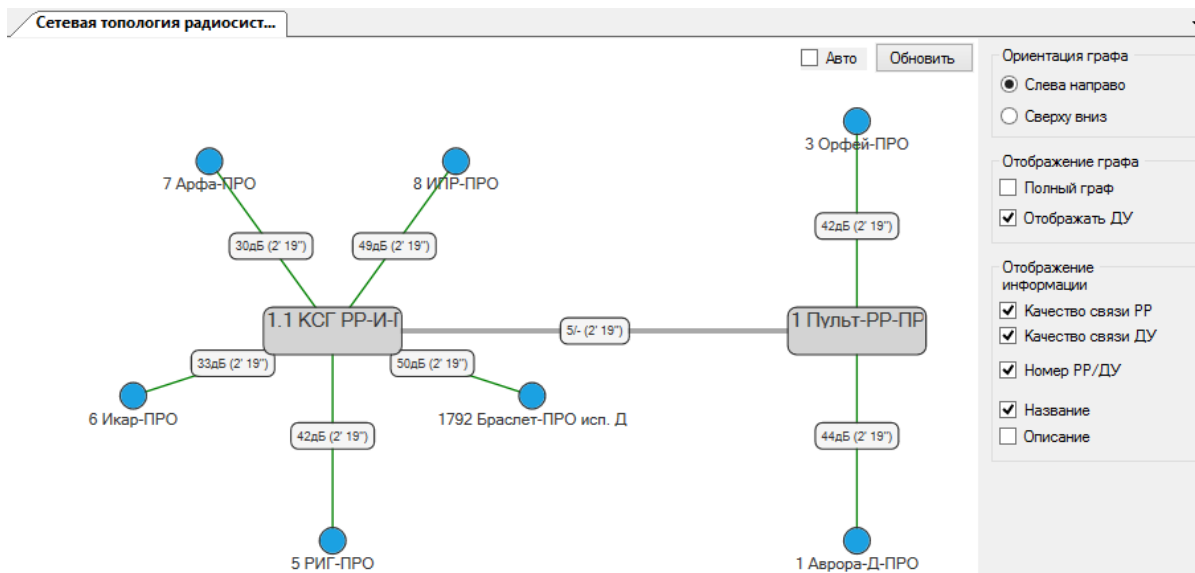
Сетевая топология радиосист...

Авто
Обновить

7 Арфа-ПРО
8 ИПР-ПРО
30дБ (2' 19")
49дБ (2' 19")
1.1 КСГ РР-И-Г
5/- (2' 19")
1 Пульт-РР-ПР
33дБ (2' 19")
50дБ (2' 19")
6 Икар-ПРО
1792 Браслет-ПРО исп. Д
42дБ (2' 19")
5 РИГ-ПРО
3 Орфей-ПРО
42дБ (2' 19")
44дБ (2' 19")
1 Аврора-Д-ПРО

Ориентация графа
Слева направо
Сверху вниз

Отображение графа
Полный граф
Отображать ДУ

Отображение информации
Качество связи РР
Качество связи ДУ
Номер РР/ДУ
Название
Описание